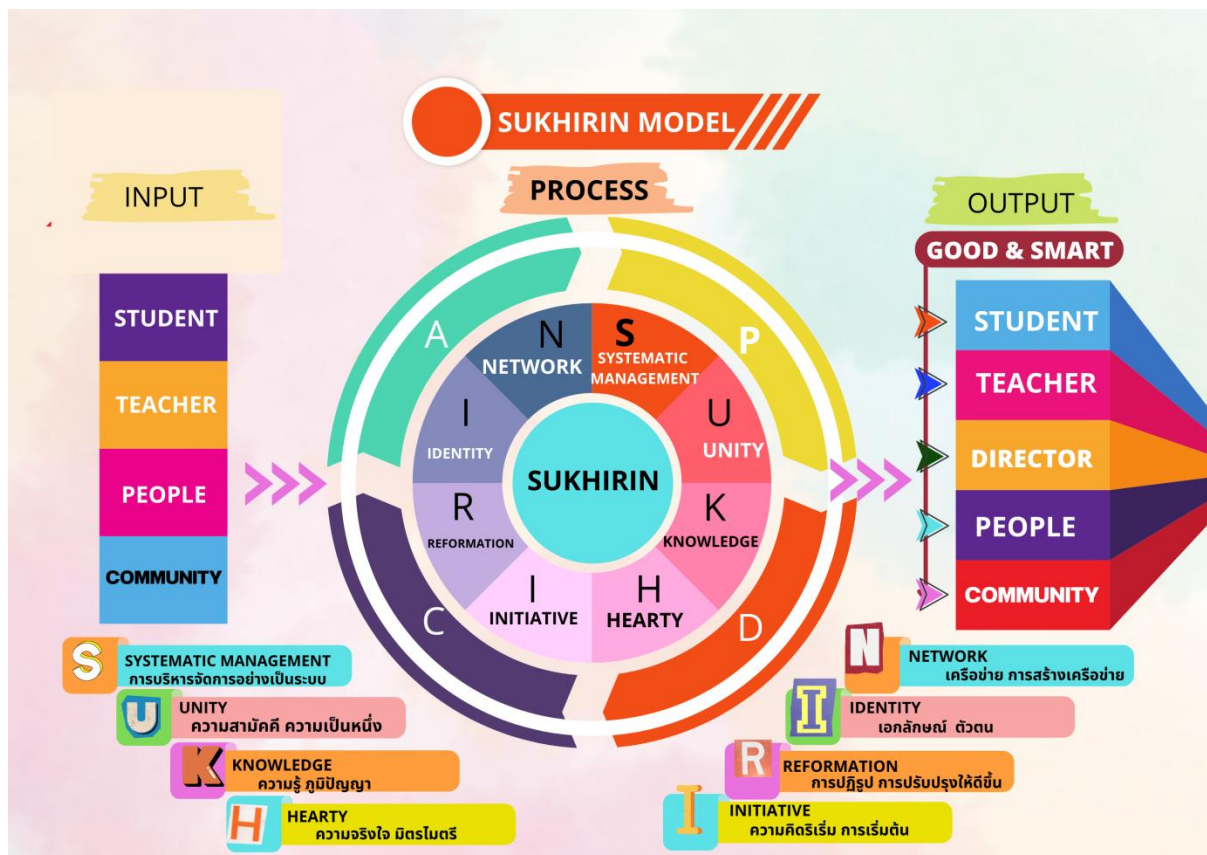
SUKHIRIN MODEL

INPUT

STUDENT
TEACHER
PEOPLE
COMMUNITY

PROCESS

A
P
C
D

N
NETWORK
S
SYSTEMATIC MANAGEMENT
U
UNITY
K
KNOWLEDGE
H
HEARTY
I
INITIATIVE
R
REFORMATION
I
IDENTITY

SUKHIRIN

OUTPUT

GOOD & SMART

STUDENT
TEACHER
DIRECTOR
PEOPLE
COMMUNITY

S
SYSTEMATIC MANAGEMENT
การบริหารจัดการอย่างเป็นระบบ

U
UNITY
ความสามัคคี ความเป็นหนึ่ง

K
KNOWLEDGE
ความรู้ ภูมิปัญญา

H
HEARTY
ความจริงใจ มิตรไมตรี

N
NETWORK
เครือข่าย การสร้างเครือข่าย

I
IDENTITY
เอกลักษณ์ ตัวตน

R
REFORMATION
การปฏิรูป การปรับปรุงให้ดีขึ้น

I
INITIATIVE
ความคิดริเริ่ม การเริ่มต้น